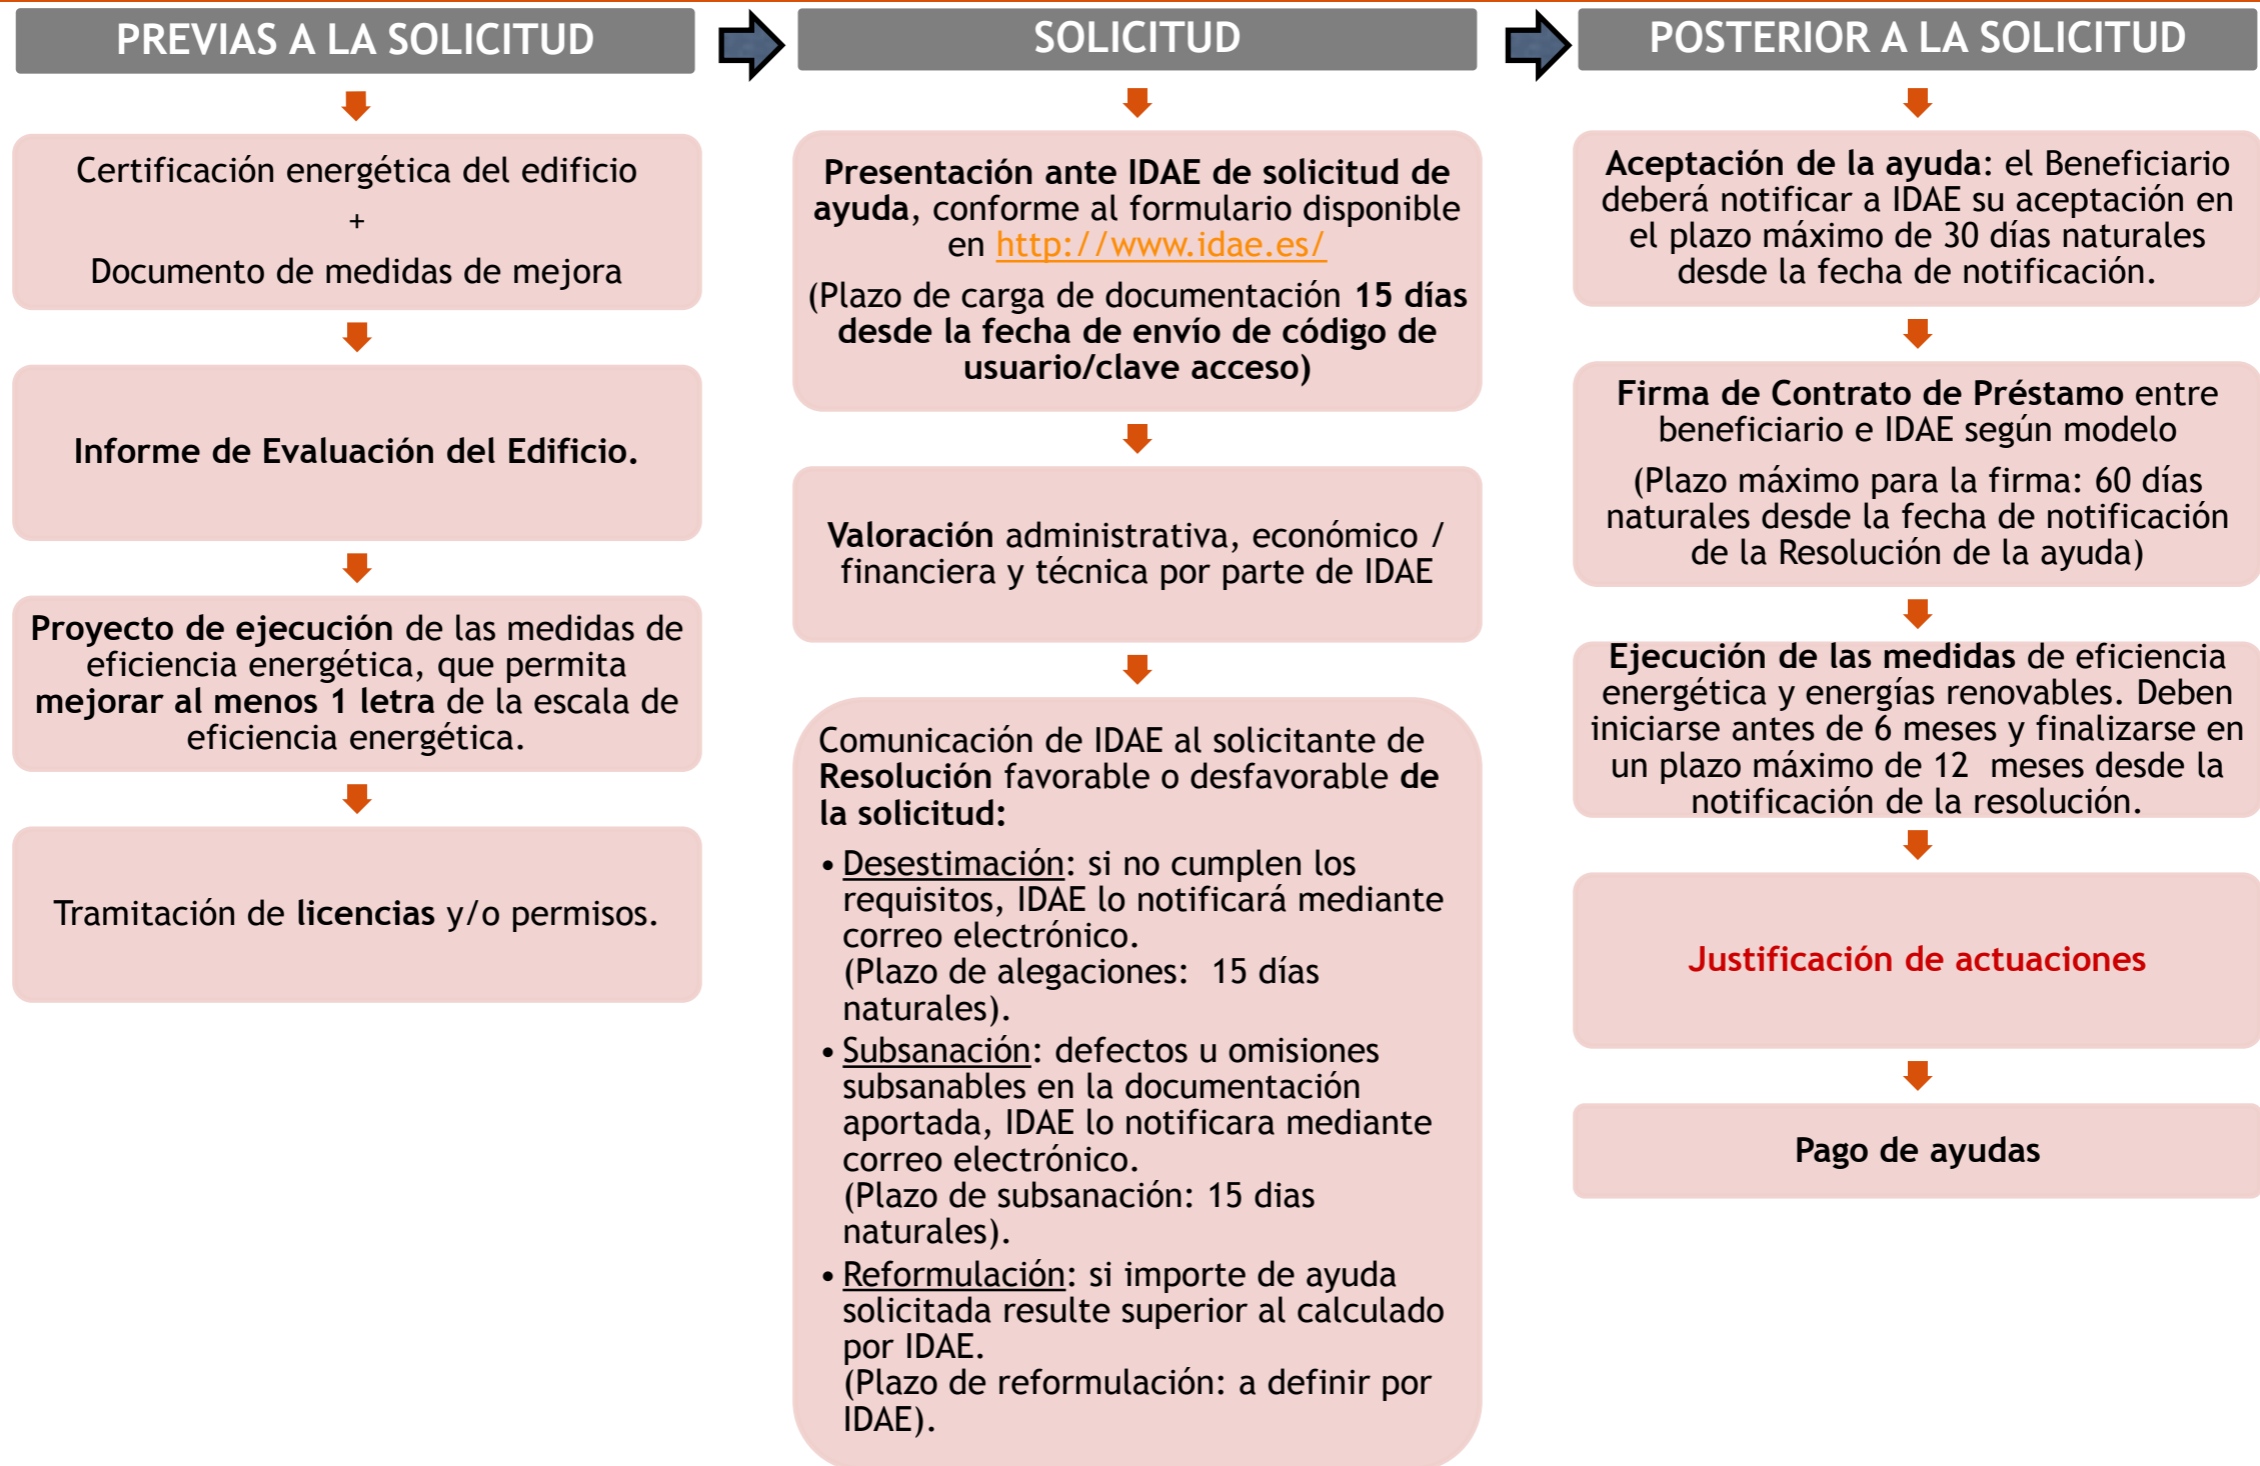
PREVIAS A LA SOLICITUD

Certificación energética del edificio
+
Documento de medidas de mejora

Informe de Evaluación del Edificio.

Proyecto de ejecución de las medidas de eficiencia energética, que permita mejorar al menos 1 letra de la escala de eficiencia energética.

Tramitación de licencias y/o permisos.

SOLICITUD

Presentación ante IDAE de solicitud de ayuda, conforme al formulario disponible en http://www.idae.es/

(Plazo de carga de documentación 15 días desde la fecha de envío de código de usuario/clave acceso)

Valoración administrativa, económico / financiera y técnica por parte de IDAE

Comunicación de IDAE al solicitante de Resolución favorable o desfavorable de la solicitud:

• Desestimación: si no cumplen los requisitos, IDAE lo notificará mediante correo electrónico.
(Plazo de alegaciones: 15 días naturales).
• Subsanación: defectos u omisiones subsanables en la documentación aportada, IDAE lo notificara mediante correo electrónico.
(Plazo de subsanación: 15 dias naturales).
• Reformulación: si importe de ayuda solicitada resulte superior al calculado por IDAE.
(Plazo de reformulación: a definir por IDAE).

POSTERIOR A LA SOLICITUD

Aceptación de la ayuda: el Beneficiario deberá notificar a IDAE su aceptación en el plazo máximo de 30 días naturales desde la fecha de notificación.

Firma de Contrato de Préstamo entre beneficiario e IDAE según modelo

(Plazo máximo para la firma: 60 días naturales desde la fecha de notificación de la Resolución de la ayuda)

Ejecución de las medidas de eficiencia energética y energías renovables. Deben iniciarse antes de 6 meses y finalizarse en un plazo máximo de 12 meses desde la notificación de la resolución.

Justificación de actuaciones

Pago de ayudas